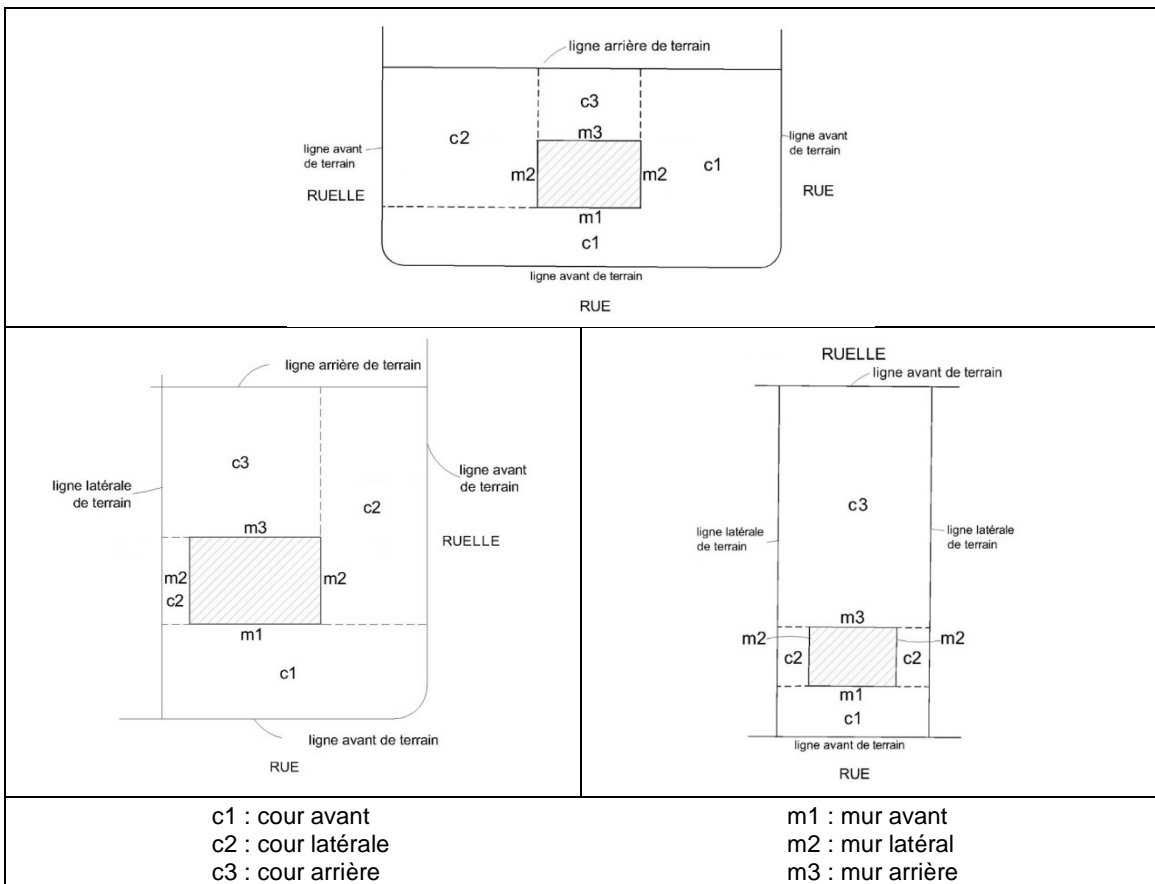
ligne arrière de terrain

c3

c2

m3

ligne avant de terrain

ligne avant de terrain

m2

m2

c1

RUELLE

RUE

m1

c1

ligne avant de terrain

RUE

ligne arrière de terrain

c3

ligne latérale de terrain

ligne avant de terrain

c2

m3

RUELLE

m2
c2

m2

m1

c1

ligne avant de terrain

RUE

RUELLE

ligne avant de terrain

c3

ligne latérale de terrain

ligne latérale de terrain

m3

m2

m2

c2

c2

m1

c1

ligne avant de terrain

RUE

c1 : cour avant
c2 : cour latérale
c3 : cour arrière

m1 : mur avant
m2 : mur latéral
m3 : mur arrière